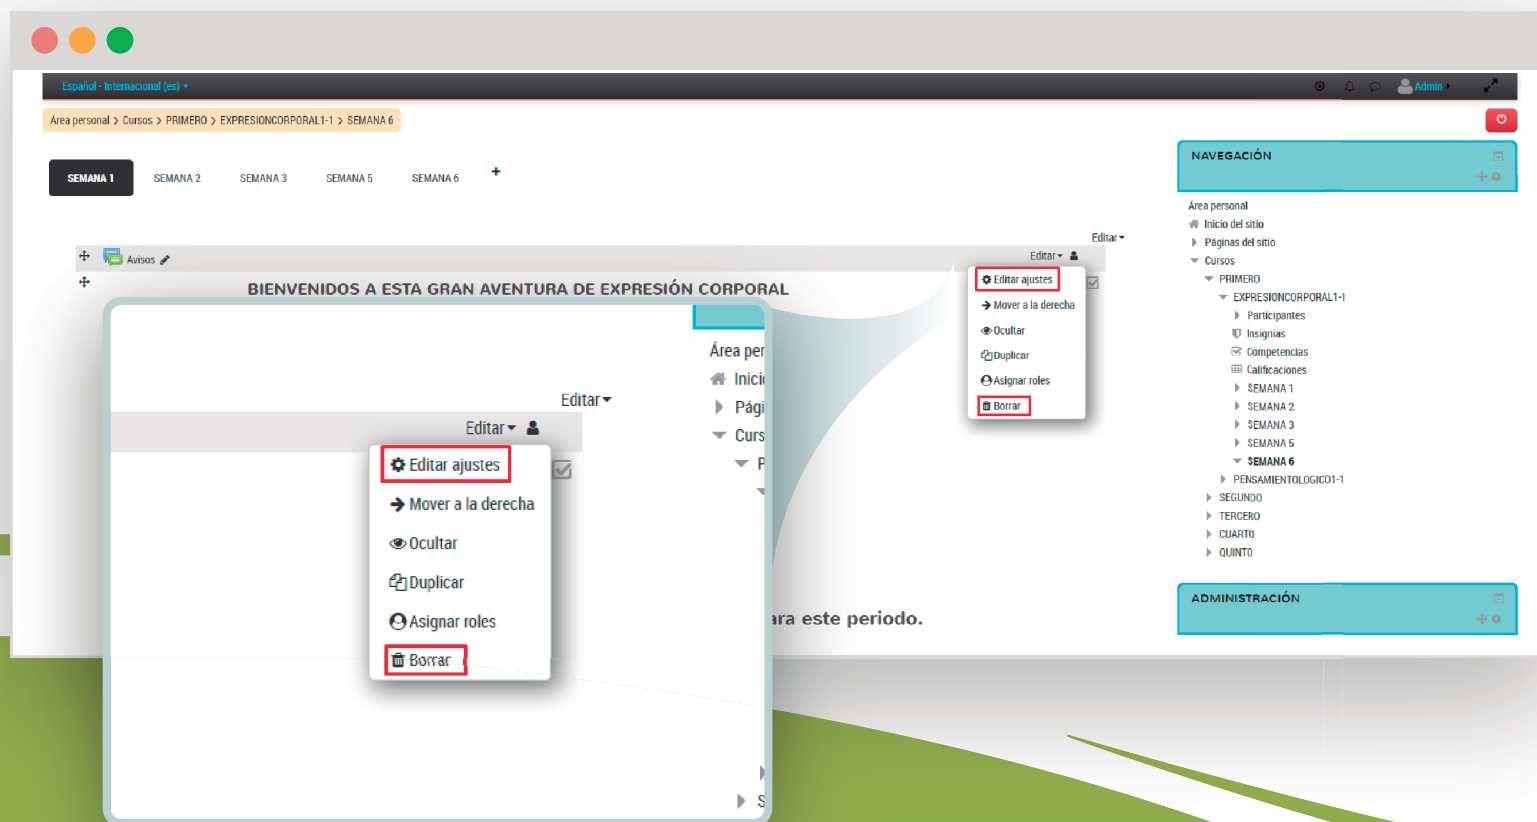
Español - Internacional (es)

Admin

Área personal > Cursos > PRIMERO > EXPRESIONCORPORAL1-1 > SEMANA 6

SEMANA 1 SEMANA 2 SEMANA 3 SEMANA 5 SEMANA 6 +

Editar

Avisos

Editar

BIENVENIDOS A ESTA GRAN AVENTURA DE EXPRESIÓN CORPORAL

Editar ajustes
Mover a la derecha
Ocultar
Duplicar
Asignar roles
Borrar

Editar

Editar

Editar ajustes
Mover a la derecha
Ocultar
Duplicar
Asignar roles
Borrar

Área per
Inici
Pági
Curs
P

ara este periodo.

NAVEGACIÓN

Área personal
Inicio del sitio
Páginas del sitio
Cursos
PRIMERO
EXPRESIONCORPORAL1-1
Participantes
Insignias
Competencias
Calificaciones
SEMANA 1
SEMANA 2
SEMANA 3
SEMANA 5
SEMANA 6
PENSAMIENTOLOGICO1-1
SEGUNDO
TERCERO
CUARTO
QUINTO

ADMINISTRACIÓN